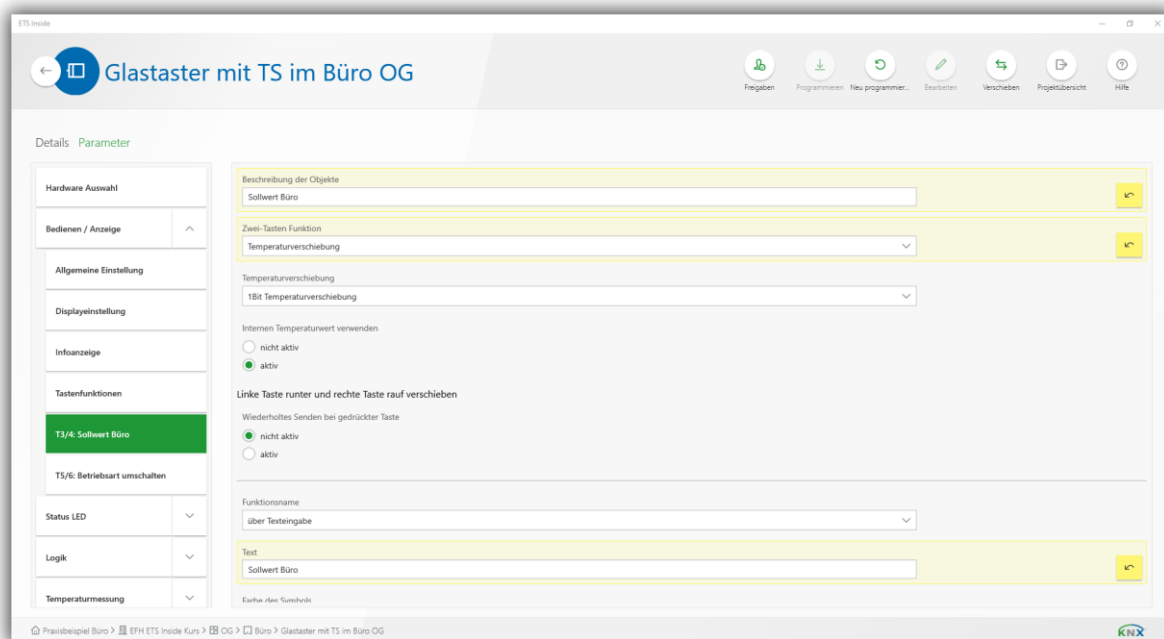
ETS Inside

Glastaster mit TS im Büro OG

Freigaben Programmieren Neu programmier... Bearbeiten Verschieben Projektübersicht Hilfe

Details Parameter

Hardware Auswahl
Bedienen / Anzeige
Allgemeine Einstellung
Displayeinstellung
Infoanzeige
Tastenfunktionen
T3/4: Sollwert Büro
T5/6: Betriebsart umschalten
Status LED
Logik
Temperaturmessung

Beschreibung der Objekte
Sollwert Büro

Zwei-Tasten Funktion
Temperaturverschiebung

Temperaturverschiebung
1Bit Temperaturverschiebung

Internen Temperaturwert verwenden
nicht aktiv
aktiv

Linke Taste runter und rechte Taste rauf verschieben

Wiederholtes Senden bei gedrückter Taste
nicht aktiv
aktiv

Funktionsname
über Texteingabe

Text
Sollwert Büro

Farbe des Symbols

Praxisbeispiel Büro > EFH ETS Inside Kurs > OG > Büro > Glastaster mit TS im Büro OG

KNX